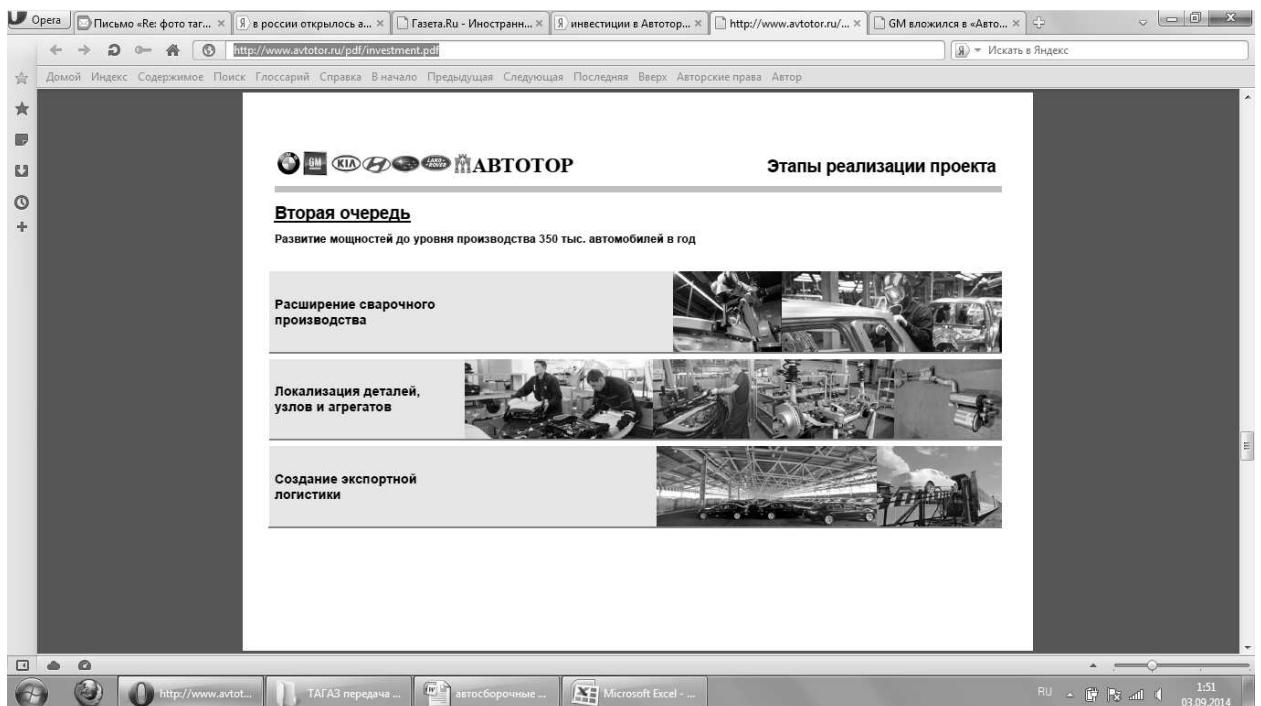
Opera | Письмо «Re: фото таг... × | в россии открылось а... × | Газета.Ru - Иностранн... × | инвестиции в Автотор... × | http://www.avtotor.ru/... × | GM вложился в «Авто... ×

http://www.avtotor.ru/pdf/investment.pdf

Искать в Яндекс

Домой Индекс Содержимое Поиск Глоссарий Справка В начало Предыдущая Следующая Последняя Вверх Авторские права Автор

GM KIA LAND ROVER АВТОТОР

Этапы реализации проекта

Вторая очередь

Развитие мощностей до уровня производства 350 тыс. автомобилей в год

Расширение сварочного производства

Локализация деталей, узлов и агрегатов

Создание экспортной логистики

http://www.avtot... | ТАГАЗ передача ... | автосборочные ... | Microsoft Excel - ...

RU 1:51 03.09.2014